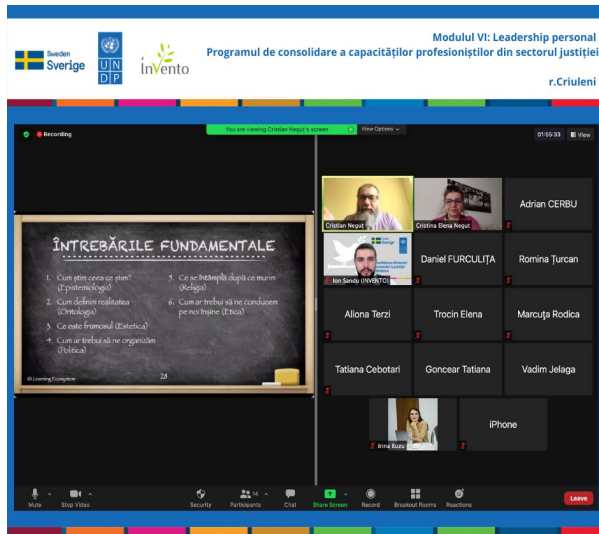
Sweden Sverige

UN DP

invento

Modulul VI: Leadership personal
Programul de consolidare a capacităților profesioniștilor din sectorul justiției
r.Criuleni

Recording

You are viewing Cristian Neguț's screen

View Options

01:55:33

View

ÎNTREBĂRILE FUNDAMENTALE

1. Cum știm ceea ce știm? (Epistemologia)
2. Cum definim realitatea (Ontologia)
3. Ce este frumosul (Estetica)
4. Cum ar trebui să ne organizăm (Politica)
5. Ce se întâmplă după ce murim (Religia)
6. Cum ar trebui să ne conducem pe noi înșine (Etica)

© Learning Ecosystem

28

Cristian Neguț

Cristina Elena Neguț

Adrian CERBU

Ion Sandu (INVENTO)

Daniel FURCULIȚA

Romina Țurcan

Aliona Terzi

Trocin Elena

Marcuța Rodica

Tatiana Cebotari

Goncear Tatiana

Vadim Jelaga

Irina Buzu

iPhone

Mute

Stop Video

Security

Participants 14

Chat

Share Screen

Record

Breakout Rooms

Reactions

Leave